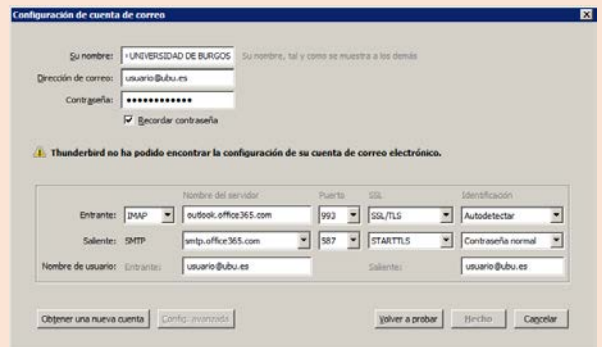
Configuración de cuenta de correo

Su nombre: -UNIVERSIDAD DE BURGOS Su nombre, tal y como se muestra a los demás

Dirección de correo: usuario@ubu.es

Contraseña: •••••••••••••

Recordar contraseña

Thunderbird no ha podido encontrar la configuración de su cuenta de correo electrónico.

| | | Nombre del servidor | Puerto | SSL | Identificación |
|---|---|---|---|---|---|
| Entrante: | IMAP | outlook.office365.com | 993 | SSL/TLS | Autodetectar |
| Saliente: | SMTP | smtp.office365.com | 587 | STARTTLS | Contraseña normal |
| Nombre de usuario: | Entrante: | usuario@ubu.es | | Saliente: | usuario@ubu.es |

Obtener una nueva cuenta Config. avanzada Volver a probar Hecho Cancelar